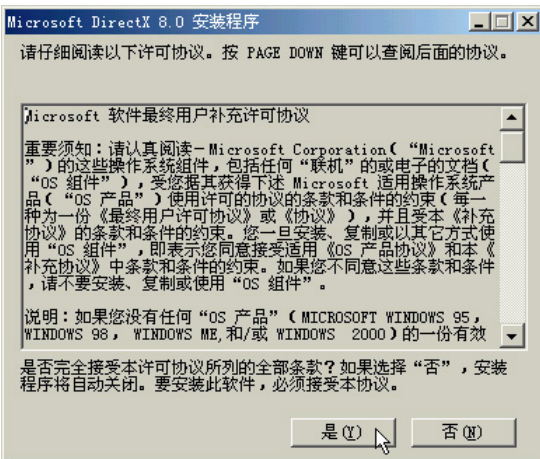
Microsoft DirectX 8.0 安装程序

请仔细阅读以下许可协议。按 PAGE DOWN 键可以查阅后面的协议。

Microsoft 软件最终用户补充许可协议

重要须知：请认真阅读－Microsoft Corporation（“Microsoft”）的这些操作系统组件，包括任何“联机”的或电子的文档（“OS 组件”），受您据其获得下述 Microsoft 适用操作系统产品（“OS 产品”）使用许可的协议的条款和条件的约束（每一种为一份《最终用户许可协议》或《协议》），并且受本《补充协议》的条款和条件的约束。您一旦安装、复制或以其它方式使用“OS 组件”，即表示您同意接受适用《OS 产品协议》和本《补充协议》中条款和条件的约束。如果您不同意这些条款和条件，请不要安装、复制或使用“OS 组件”。

说明：如果您没有任何“OS 产品”（MICROSOFT WINDOWS 95，WINDOWS 98， WINDOWS ME,和/或 WINDOWS 2000）的一份有效

是否完全接受本许可协议所列的全部条款？如果选择“否”，安装程序将自动关闭。要安装此软件，必须接受本协议。

是(Y)
否(N)